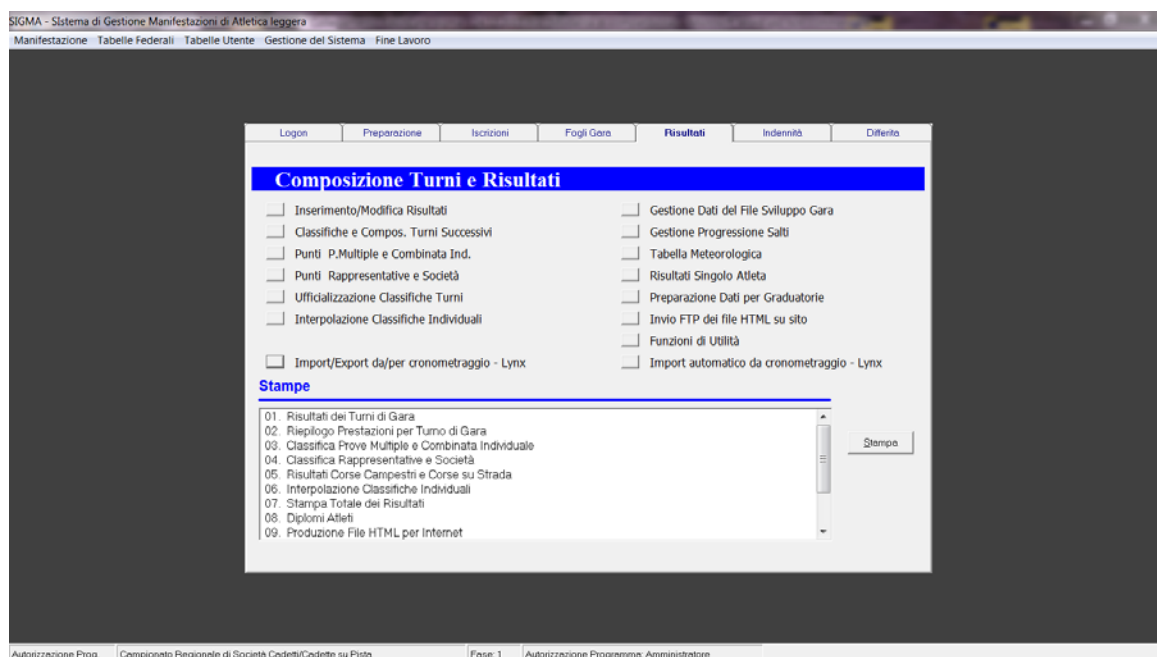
SIGMA - SIstema di Gestione Manifestazioni di Atletica leggera

Manifestazione Tabelle Federali Tabelle Utente Gestione del Sistema Fine Lavoro

Logon | Preparazione | Iscrizioni | Fogli Gara | Risultati | Indennità | Differita

Composizione Turni e Risultati

Inserimento/Modifica Risultati
Classifiche e Compos. Turni Successivi
Punti P.Multiple e Combinata Ind.
Punti Rappresentative e Società
Ufficializzazione Classifiche Turni
Interpolazione Classifiche Individuali
Import/Export da/per cronometraggio - Lynx

Gestione Dati del File Sviluppo Gara
Gestione Progressione Salti
Tabella Meteorologica
Risultati Singolo Atleta
Preparazione Dati per Graduatorie
Invio FTP dei file HTML su sito
Funzioni di Utilità
Import automatico da cronometraggio - Lynx

Stampe

01. Risultati dei Turni di Gara
02. Riepilogo Prestazioni per Turno di Gara
03. Classifica Prove Multiple e Combinata Individuale
04. Classifica Rappresentative e Società
05. Risultati Corse Campestri e Corse su Strada
06. Interpolazione Classifiche Individuali
07. Stampa Totale dei Risultati
08. Diplomi Atleti
09. Produzione File HTML per Internet

Stampa

Autorizzazione Prog | Campionato Regionale di Società Cadetti/Cadette su Pista | Fase: 1 | Autorizzazione Programma: Amministratore